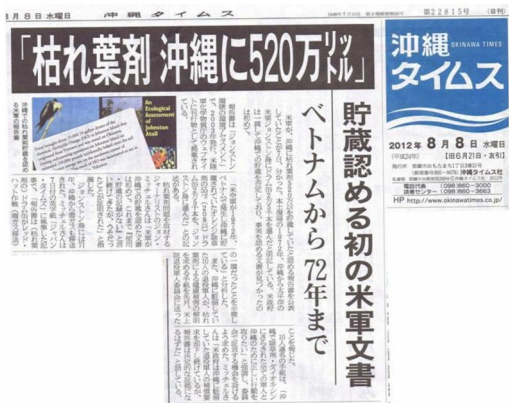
8月8日 水曜日 沖縄タイムス 第22815号 (日刊)

「枯れ葉剤 沖縄に520万リットル」

沖縄
タイムス
OKINAWA TIMES

2012年 8月 8日 水曜日
(平成24年)
[旧6月21日・友引]

発行所 沖縄タイムス社

電話代表 098-860-3000
読者センター 098-860-3663
HP http://www.okinawatimes.co.jp/

貯蔵認める初の米軍文書

ベトナムから72年まで

An Ecological Assessment of Johnston Atoll

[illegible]